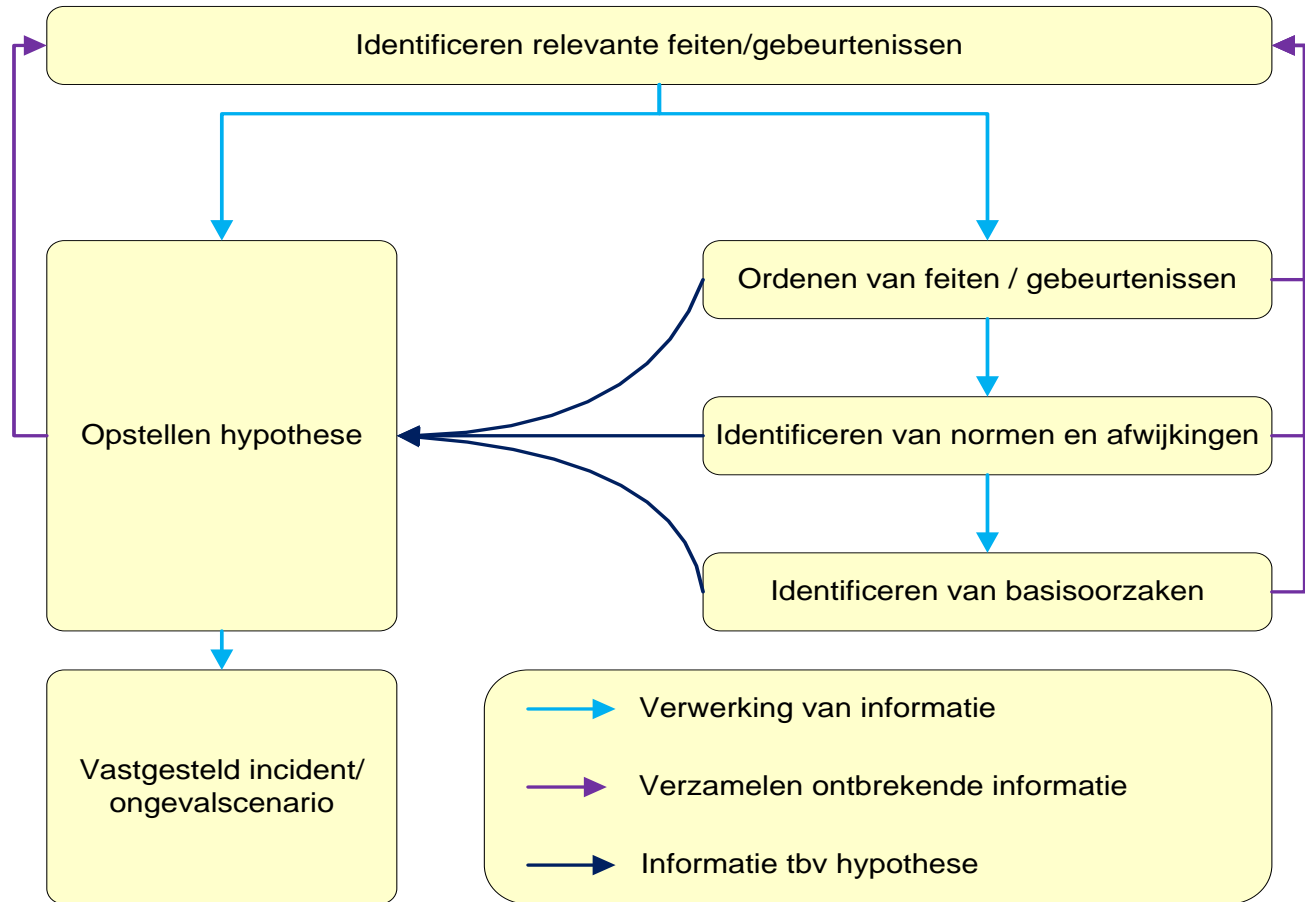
Identificeren relevante feiten/gebeurtenissen

Opstellen hypothese

Ordenen van feiten / gebeurtenissen

Identificeren van normen en afwijkingen

Identificeren van basisoorzaken

Vastgesteld incident/ ongevalscenario

Verwerking van informatie

Verzamelen ontbrekende informatie

Informatie tbv hypothese